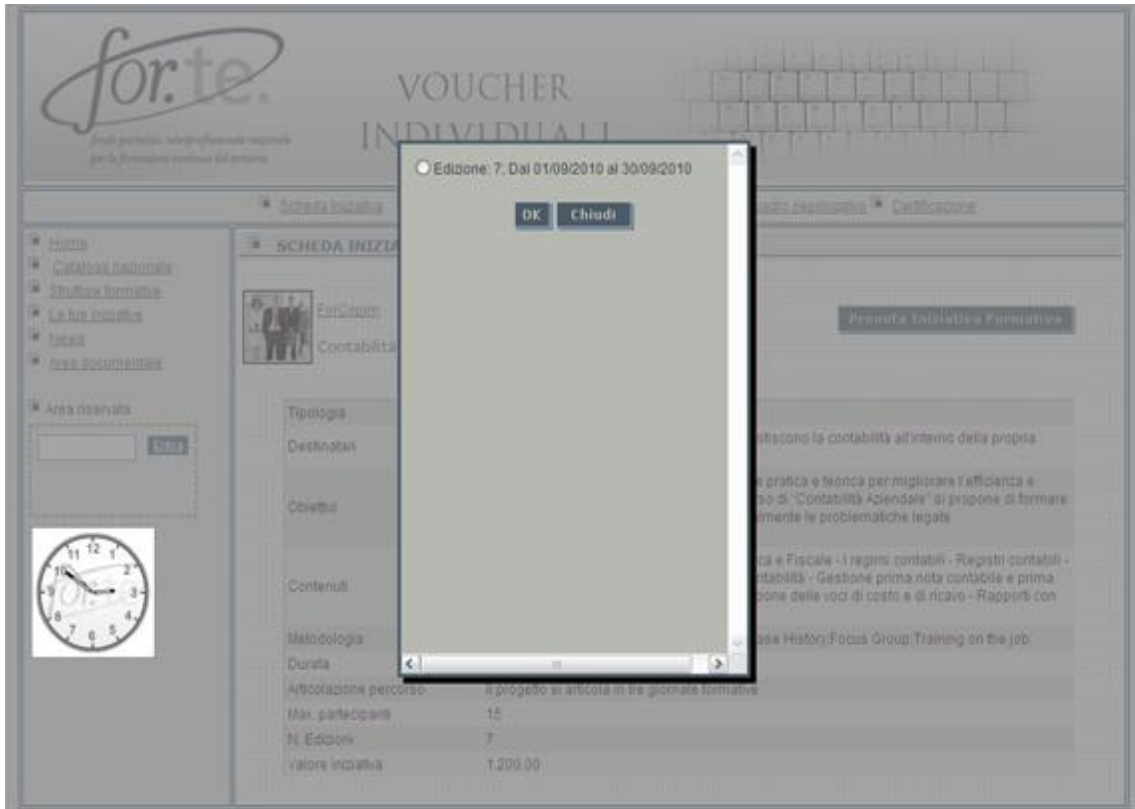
for.te.

fondo paritetico interprofessionale nazionale per la formazione continua del terziario

VOUCHER INDIVIDUALI

Scheda Iniziativa

adro riepilogativo Certificazione

Home
Catalogo nazionale
Strutture formative
Le tue iniziative
News
Area documentale

Area riservata

Entra

SCHEDA INIZIA

ForCopim

Contabilità

Prenota Iniziativa Formativa

Edizione: 7, Dal 01/09/2010 al 30/09/2010

OK Chiudi

| Tipologia | |
|---|---|
| Destinatari | stiscono la contabilità all'interno della propria |
| Obiettivi | e pratica e teorica per migliorare l'efficienza e so di "Contabilità Aziendale" si propone di formare mente le problematiche legate |
| Contenuti | ca e Fiscale - I regimi contabili - Registri contabili - ntabilità - Gestione prima nota contabile e prima ione delle voci di costo e di ricavo - Rapporti con |
| Metodologia | ase History Focus Group Training on the job |
| Durata | |
| Articolazione percorso | Il progetto si articola in tre giornate formative |
| Max. partecipanti | 15 |
| N. Edizioni | 7 |
| Valore iniziativa | 1.200,00 |

12 1 2 3 4 5 6 7 8 9 10 11